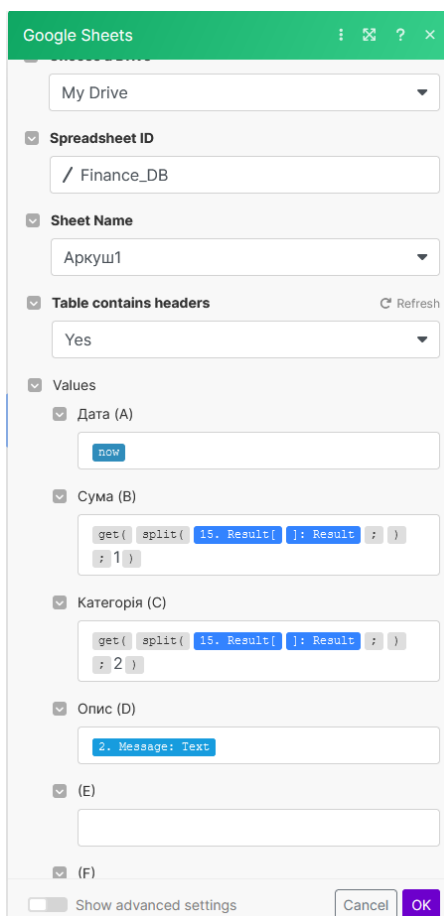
Google Sheets

My Drive

Spreadsheet ID

/ Finance_DB

Sheet Name

Аркуш1

Table contains headers

Refresh

Yes

Values

Дата (A)

now

Сума (B)

get( split( 15. Result[ ]: Result ; ) ; 1 )

Категорія (C)

get( split( 15. Result[ ]: Result ; ) ; 2 )

Опис (D)

2. Message: Text

(E)

(F)

Show advanced settings

Cancel

OK